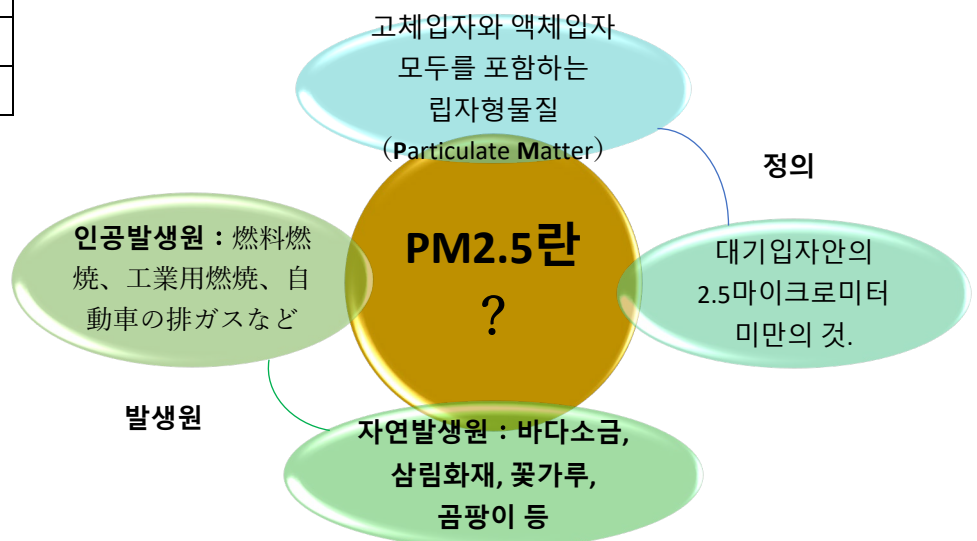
고체입자와 액체입자 모두를 포함하는 립자형물질 （Particulate Matter）

정의

인공발생원：燃料燃焼、工業用燃焼、自動車の排ガスなど

PM2.5란 ?

대기입자안의 2.5마이크로미터 미만의 것.

발생원

자연발생원：바다소금, 삼림화재, 꽃가루, 곰팡이 등